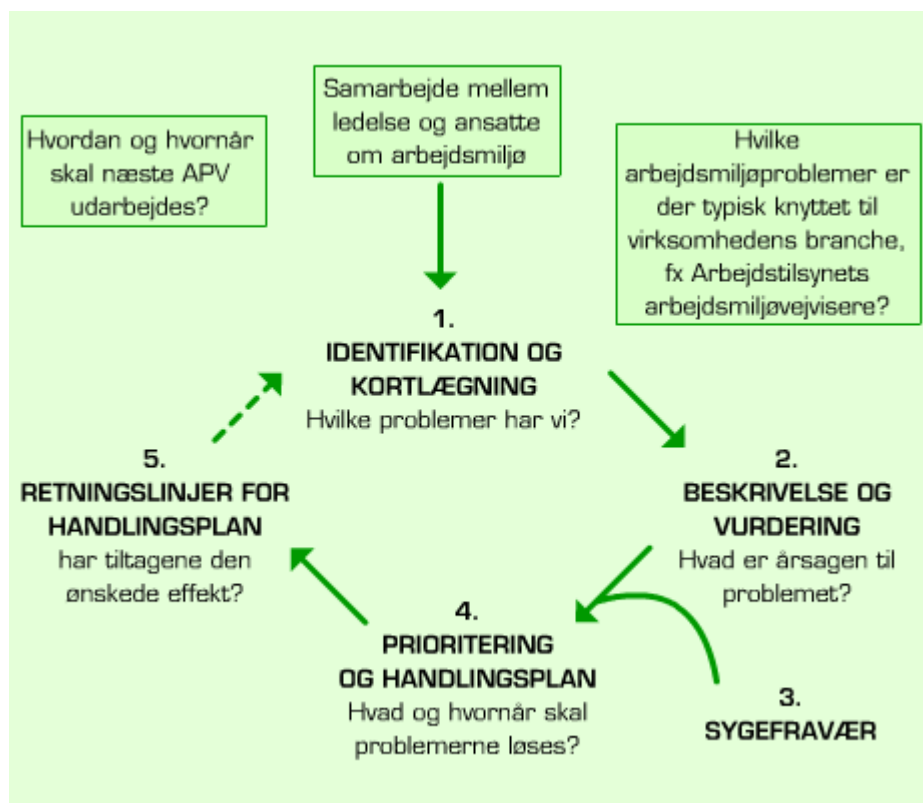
Hvordan og hvornår skal næste APV udarbejdes?

Samarbejde mellem ledelse og ansatte om arbejdsmiljø

Hvilke arbejdsmiljøproblemer er der typisk knyttet til virksomhedens branche, fx Arbejdstilsynets arbejdsmiljøvejvisere?

1.
IDENTIFIKATION OG KORTLÆGNING
Hvilke problemer har vi?

2.
BESKRIVELSE OG VURDERING
Hvad er årsagen til problemet?

3.
SYGEFRAVÆR

4.
PRIORITERING OG HANDLINGSPLAN
Hvad og hvornår skal problemerne løses?

5.
RETNINGSLINJER FOR HANDLINGSPLAN
har tiltagene den ønskede effekt?